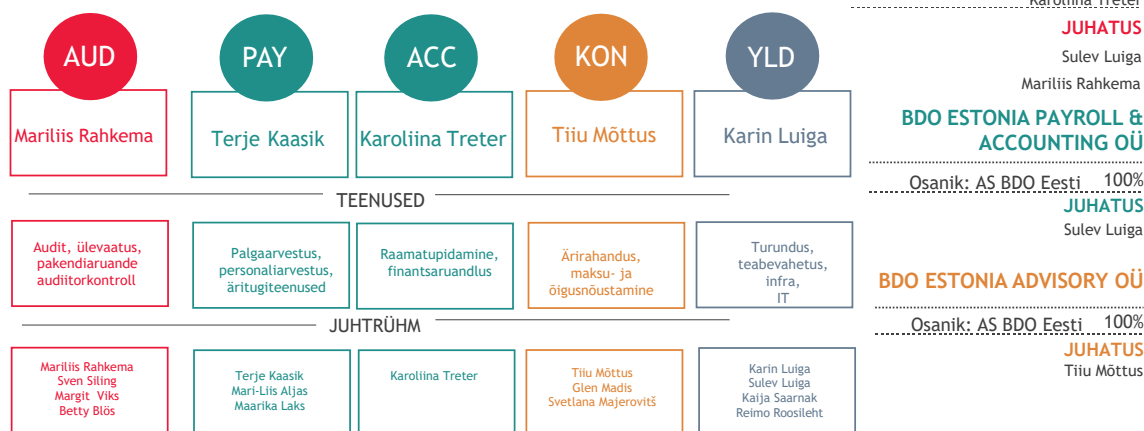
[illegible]

JUHATUS

Sulev Luiga

Mariliis Rahkema

BDO ESTONIA PAYROLL & ACCOUNTING OÜ

Osanik: AS BDO Eesti 100%

JUHATUS

Sulev Luiga

BDO ESTONIA ADVISORY OÜ

Osanik: AS BDO Eesti 100%

JUHATUS

Tiiu Mõttus

AUD

Mariliis Rahkema

PAY

Terje Kaasik

ACC

Karoliina Treter

KON

Tiiu Mõttus

YLD

Karin Luiga

TEENUSED

Audit, ülevaatus, pakendiaruande audiitorkontroll

Palgaarvestus, personaliarvestus, ärutugiteenused

Raamatupidamine, finantsaruandlus

Ärirahandus, maksu- ja õigusnõustamine

Turundus, teabevahetus, infra, IT

JUHTRÜHM

Mariliis Rahkema
Sven Siling
Margit Viks
Betty Blös

Terje Kaasik
Mari-Liis Aljas
Maarika Laks

Karoliina Treter

Tiiu Mõttus
Glen Madis
Svetlana Majerovitš

Karin Luiga
Sulev Luiga
Kaija Saarnak
Reimo Roosileht